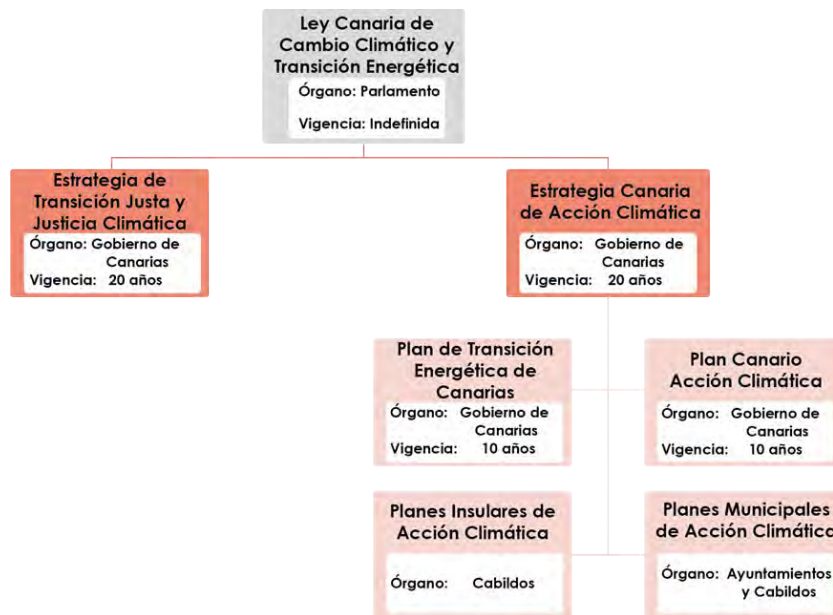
Ley Canaria de Cambio Climático y Transición Energética
Órgano: Parlamento
Vigencia: Indefinida

Estrategia de Transición Justa y Justicia Climática
Órgano: Gobierno de Canarias
Vigencia: 20 años

Estrategia Canaria de Acción Climática
Órgano: Gobierno de Canarias
Vigencia: 20 años

Plan de Transición Energética de Canarias
Órgano: Gobierno de Canarias
Vigencia: 10 años

Plan Canario Acción Climática
Órgano: Gobierno de Canarias
Vigencia: 10 años

Planes Insulares de Acción Climática
Órgano: Cabildos

Planes Municipales de Acción Climática
Órgano: Ayuntamientos y Cabildos